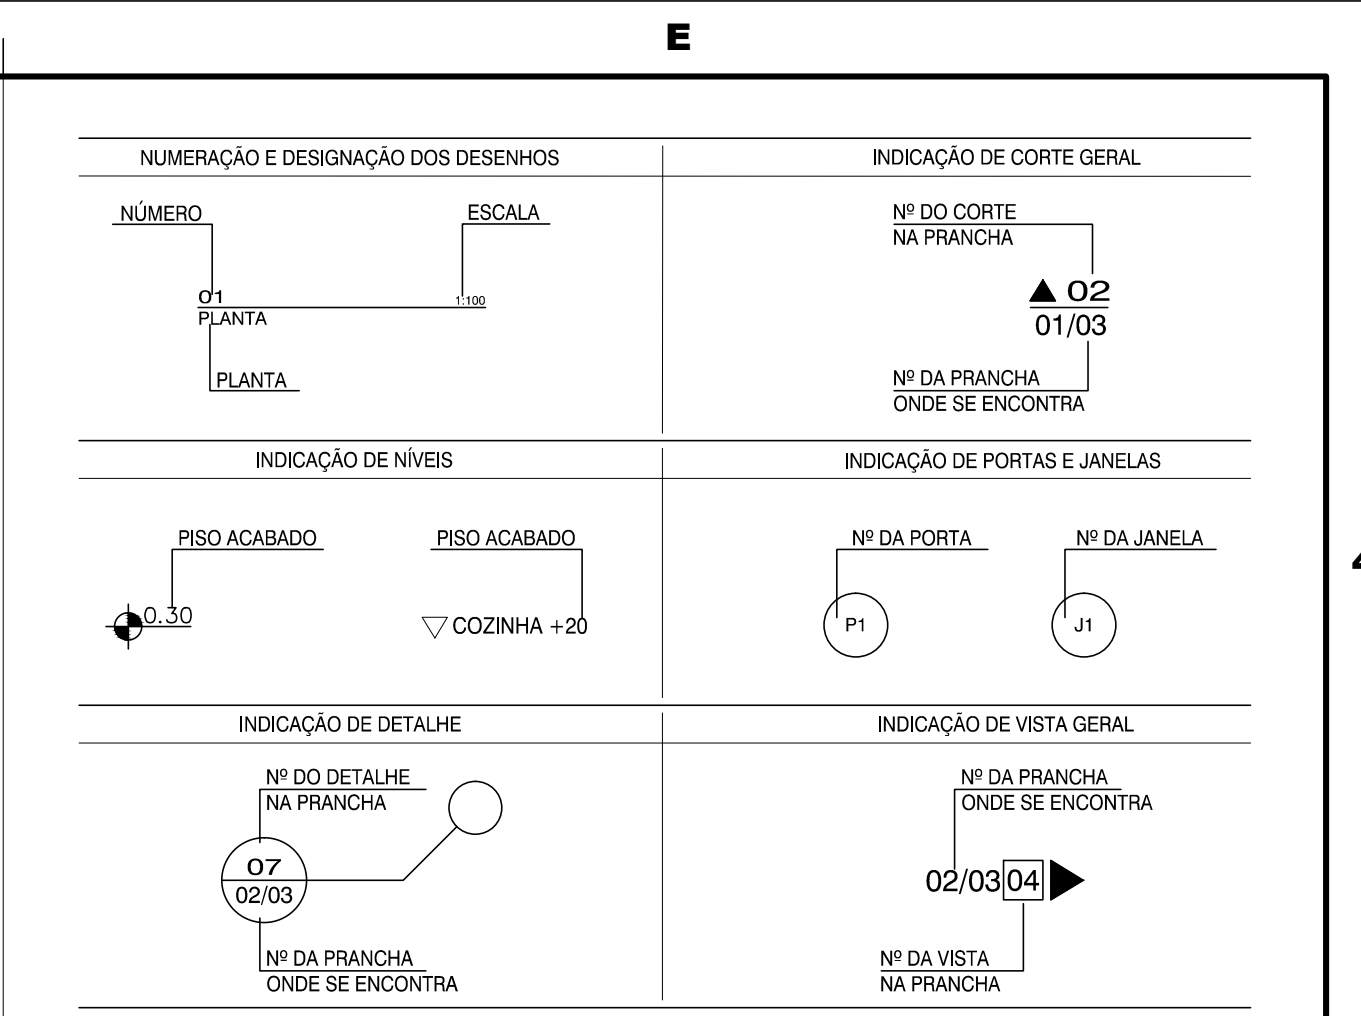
E

NUMERAÇÃO E DESIGNAÇÃO DOS DESENHOS

NÚMERO

ESCALA

01
PLANTA

1:100

PLANTA

INDICAÇÃO DE CORTE GERAL

Nº DO CORTE
NA PRANCHA

02
01/03

Nº DA PRANCHA
ONDE SE ENCONTRA

INDICAÇÃO DE NÍVEIS

PISO ACABADO

0.30

PISO ACABADO

COZINHA +20

INDICAÇÃO DE PORTAS E JANELAS

Nº DA PORTA

P1

Nº DA JANELA

J1

INDICAÇÃO DE DETALHE

Nº DO DETALHE
NA PRANCHA

07
02/03

Nº DA PRANCHA
ONDE SE ENCONTRA

INDICAÇÃO DE VISTA GERAL

Nº DA PRANCHA
ONDE SE ENCONTRA

02/03 04

Nº DA VISTA
NA PRANCHA